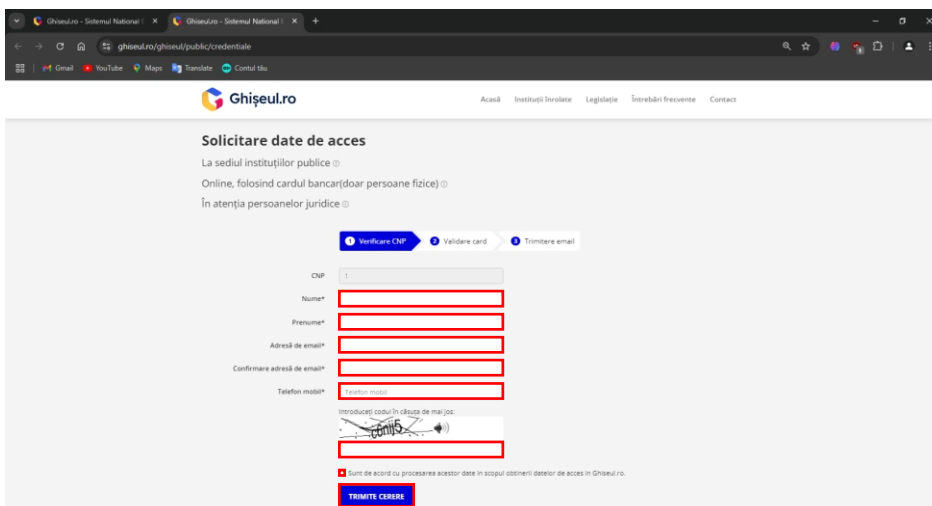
Ghiseul.ro - Sistemul National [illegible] ×
Ghiseul.ro - Sistemul National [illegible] ×
+

ghiseul.ro/ghiseul/public/credentiale

Gmail YouTube Maps Translate Contul tău

Ghișeul.ro

Acasă Instituții înrolate Legislație Întrebări frecvente Contact

Solicitare date de acces

La sediul instituțiilor publice ⓘ

Online, folosind cardul bancar(doar persoane fizice) ⓘ

În atenția persoanelor juridice ⓘ

1 Verificare CNP
2 Validare card
3 Trimitere email

CNP 1

Nume*

Prenume*

Adresă de email*

Confirmare adresă de email*

Telefon mobil* Telefon mobil

Introduceți codul în căsuța de mai jos:

c6nij5

Sunt de acord cu procesarea acestor date în scopul obtinerii datelor de acces in Ghiseul.ro.

TRIMITE CERERE